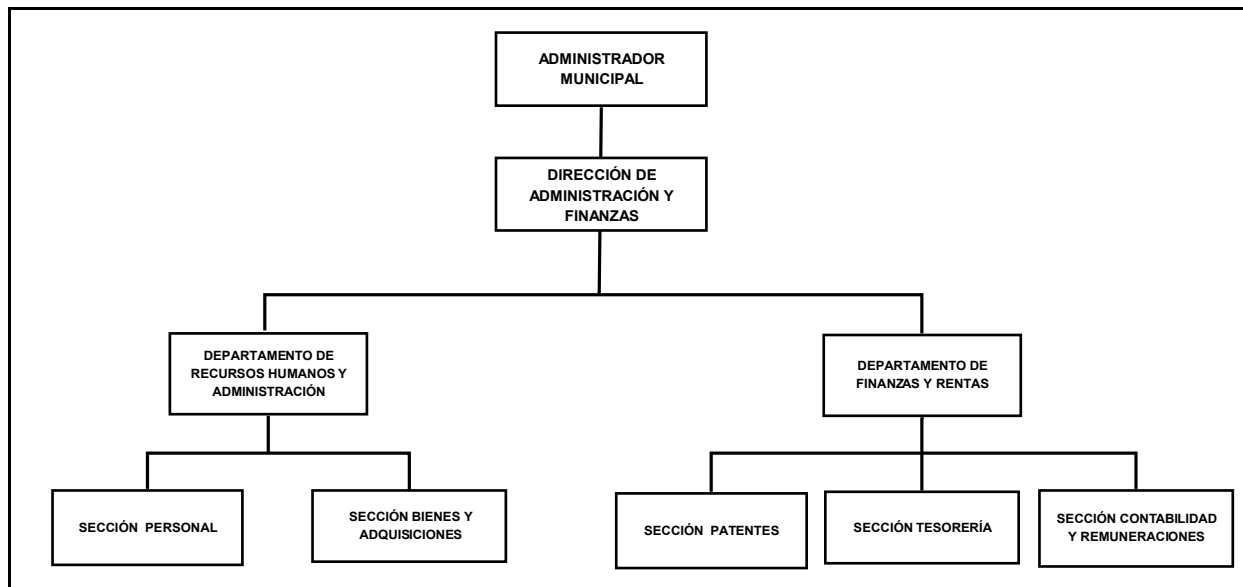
ADMINISTRADOR MUNICIPAL

DIRECCIÓN DE ADMINISTRACIÓN Y FINANZAS

DEPARTAMENTO DE RECURSOS HUMANOS Y ADMINISTRACIÓN

DEPARTAMENTO DE FINANZAS Y RENTAS

SECCIÓN PERSONAL

SECCIÓN BIENES Y ADQUISICIONES

SECCIÓN PATENTES

SECCIÓN TESORERÍA

SECCIÓN CONTABILIDAD Y REMUNERACIONES